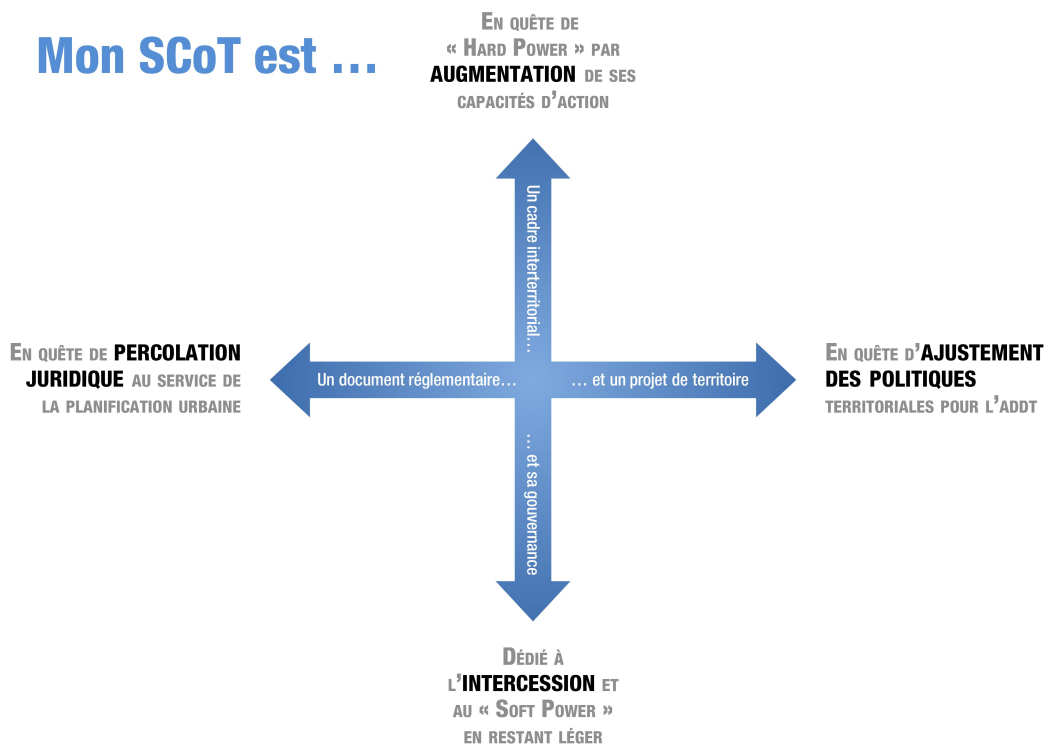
Mon SCoT est …

En quête de « Hard Power » par AUGMENTATION de ses capacités d'action

En quête de PERCOLATION JURIDIQUE au service de la planification urbaine

Un cadre interterritorial…

Un document réglementaire…

… et un projet de territoire

… et sa gouvernance

En quête d'AJUSTEMENT DES POLITIQUES territoriales pour l'ADDT

Dédié à l'INTERCESSION et au « Soft Power » en restant léger